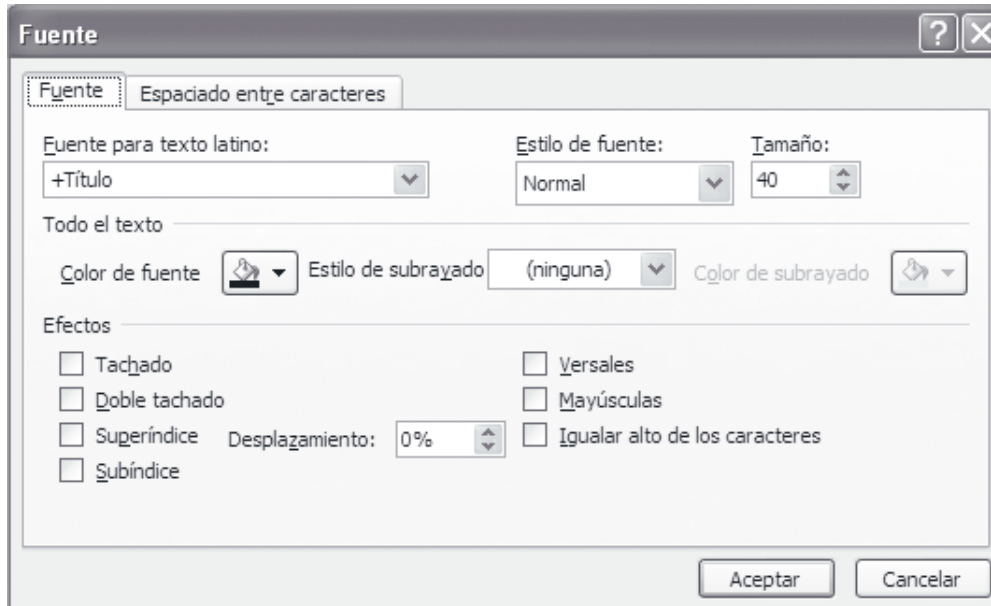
Fuente

Fuente | Espaciado entre caracteres

Fuente para texto latino:
+Título

Estilo de fuente:
Normal

Tamaño:
40

Todo el texto

Color de fuente

Estilo de subrayado (ninguna)

Color de subrayado

Efectos

Tachado
Doble tachado
Superíndice
Desplazamiento: 0%
Subíndice

Versales
Mayúsculas
Igualar alto de los caracteres

Aceptar
Cancelar